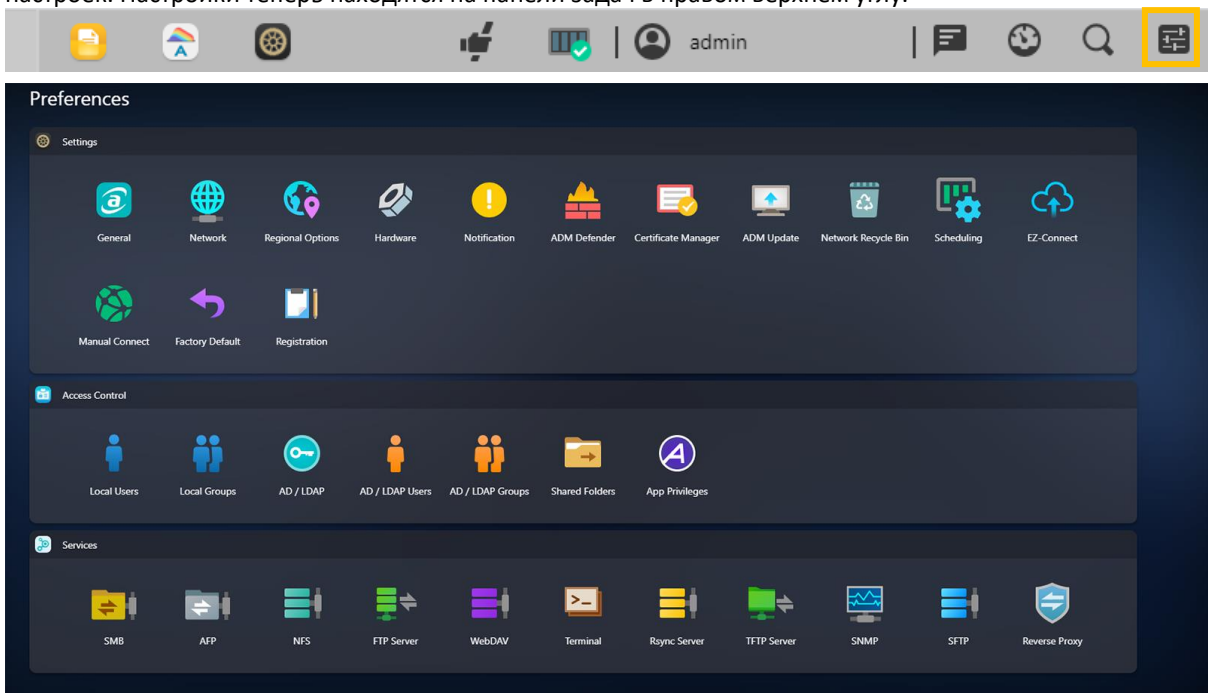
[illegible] Настройки теперь находятся на панели задач в правом верхнем углу.

admin

Preferences

Settings

General
Network
Regional Options
Hardware
Notification
ADM Defender
Certificate Manager
ADM Update
Network Recycle Bin
Scheduling
EZ-Connect
Manual Connect
Factory Default
Registration

Access Control

Local Users
Local Groups
AD / LDAP
AD / LDAP Users
AD / LDAP Groups
Shared Folders
App Privileges

Services

SMB
AFP
NFS
FTP Server
WebDAV
Terminal
Rsync Server
TFTP Server
SNMP
SFTP
Reverse Proxy